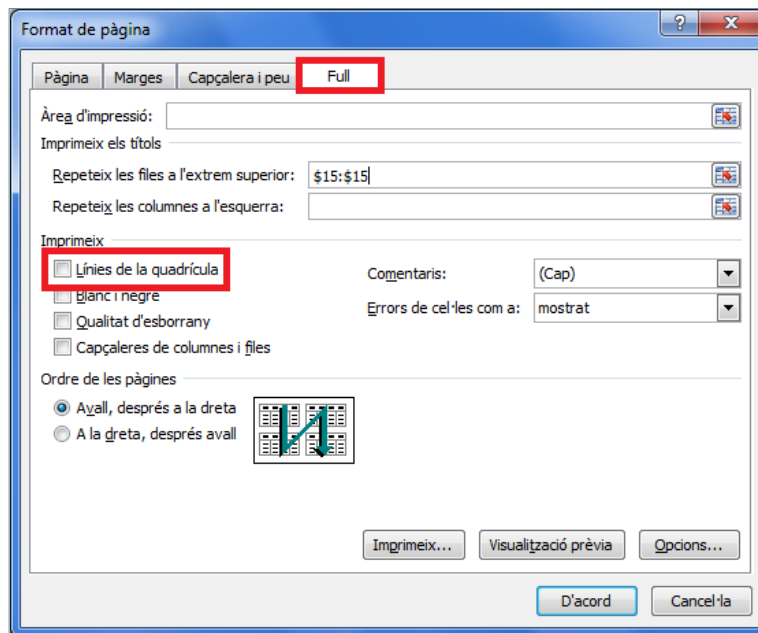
Format de pàgina

?

Pàgina
Marges
Capçalera i peu
Full

Àrea d'impressió:

Imprimeix els títols

Repeteix les files a l'extrem superior: $15:$15

Repeteix les columnes a l'esquerra:

Imprimeix

Línies de la quadrícula

Blanc i negre

Qualitat d'esborrany

Capçaleres de columnes i files

Comentaris: (Cap)

Errors de cel·les com a: mostrat

Ordre de les pàgines

Avall, després a la dreta

A la dreta, després avall

Imprimeix...
Visualització prèvia
Opcions...

D'acord
Cancel·la